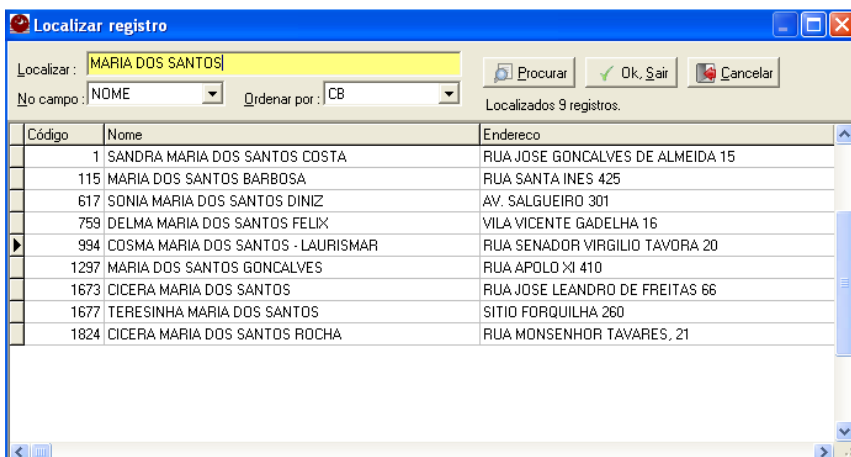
Localizar registro

Localizar : MARIA DOS SANTOS

No campo : NOME

Ordenar por : CB

Procurar

Ok, Sair

Cancelar

Localizados 9 registros.

| Código | Nome | Endereco |
|---|---|---|
| 1 | SANDRA MARIA DOS SANTOS COSTA | RUA JOSE GONCALVES DE ALMEIDA 15 |
| 115 | MARIA DOS SANTOS BARBOSA | RUA SANTA INES 425 |
| 617 | SONIA MARIA DOS SANTOS DINIZ | AV. SALGUEIRO 301 |
| 759 | DELMA MARIA DOS SANTOS FELIX | VILA VICENTE GADELHA 16 |
| 994 | COSMA MARIA DOS SANTOS - LAURISMAR | RUA SENADOR VIRGILIO TAVORA 20 |
| 1297 | MARIA DOS SANTOS GONCALVES | RUA APOLO XI 410 |
| 1673 | CICERA MARIA DOS SANTOS | RUA JOSE LEANDRO DE FREITAS 66 |
| 1677 | TERESINHA MARIA DOS SANTOS | SITIO FORQUILHA 260 |
| 1824 | CICERA MARIA DOS SANTOS ROCHA | RUA MONSENHOR TAVARES, 21 |